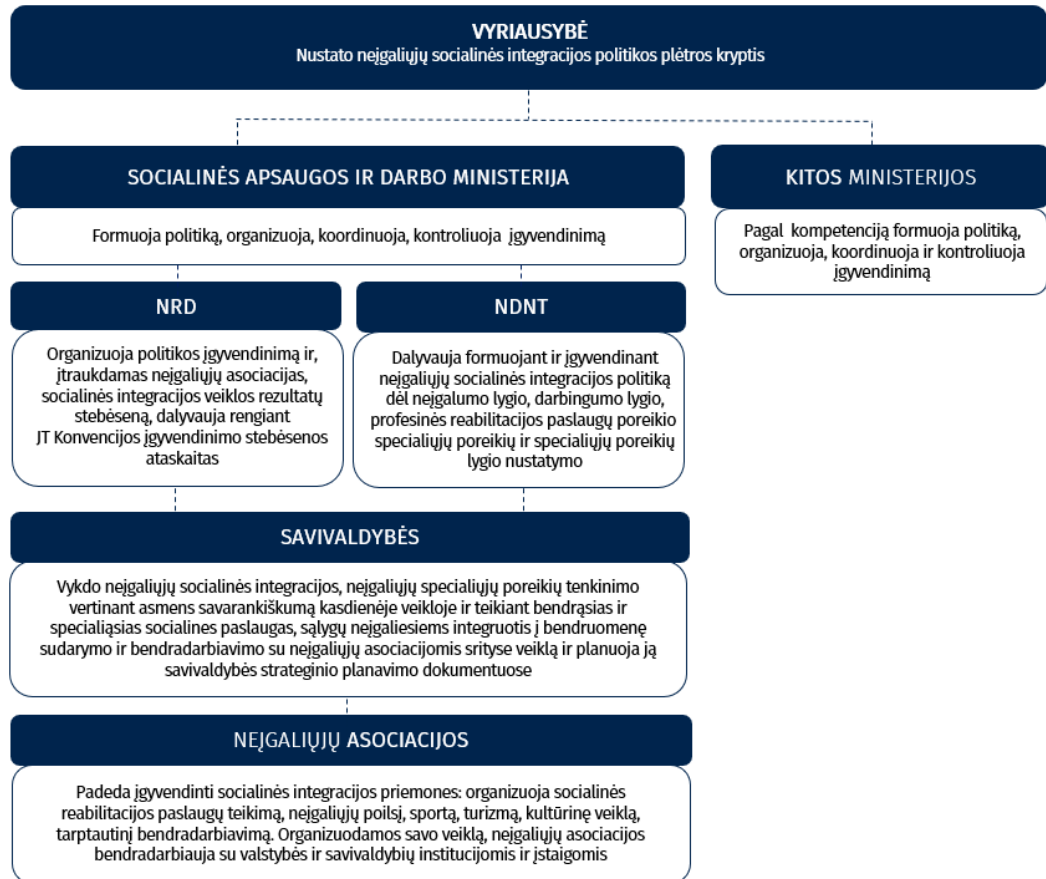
VYRIAUSYBĖ
Nustato neįgaliųjų socialinės integracijos politikos plėtros kryptis

SOCIALINĖS APSAUGOS IR DARBO MINISTERIJA

Formuoja politiką, organizuoja, koordinuoja, kontroliuoja įgyvendinimą

NRD

Organizuoja politikos įgyvendinimą ir, įtraukdamas neįgaliųjų asociacijas, socialinės integracijos veiklos rezultatų stebėseną, dalyvauja rengiant JT Konvencijos įgyvendinimo stebėsenos ataskaitas

NDNT

Dalyvauja formuojant ir įgyvendinant neįgaliųjų socialinės integracijos politiką dėl neįgalumo lygio, darbingumo lygio, profesinės reabilitacijos paslaugų poreikio specialiųjų poreikių ir specialiųjų poreikių lygio nustatymo

KITOS MINISTERIJOS

Pagal kompetenciją formuoja politiką, organizuoja, koordinuoja ir kontroliuoja įgyvendinimą

SAVIVALDYBĖS

Vykdo neįgaliųjų socialinės integracijos, neįgaliųjų specialiųjų poreikių tenkinimo vertinant asmens savarankiškumą kasdienėje veikloje ir teikiant bendrąsias ir specialiąsias socialines paslaugas, sąlygų neįgaliesiems integruotis į bendruomenę sudarymo ir bendradarbiavimo su neįgaliųjų asociacijomis srityse veiklą ir planuoja ją savivaldybės strateginio planavimo dokumentuose

NEĮGALIŲJŲ ASOCIACIJOS

Padeda įgyvendinti socialinės integracijos priemones: organizuoja socialinės reabilitacijos paslaugų teikimą, neįgaliųjų poilsį, sportą, turizmą, kultūrinę veiklą, tarptautinį bendradarbiavimą. Organizuodamos savo veiklą, neįgaliųjų asociacijos bendradarbiauja su valstybės ir savivaldybių institucijomis ir įstaigomis